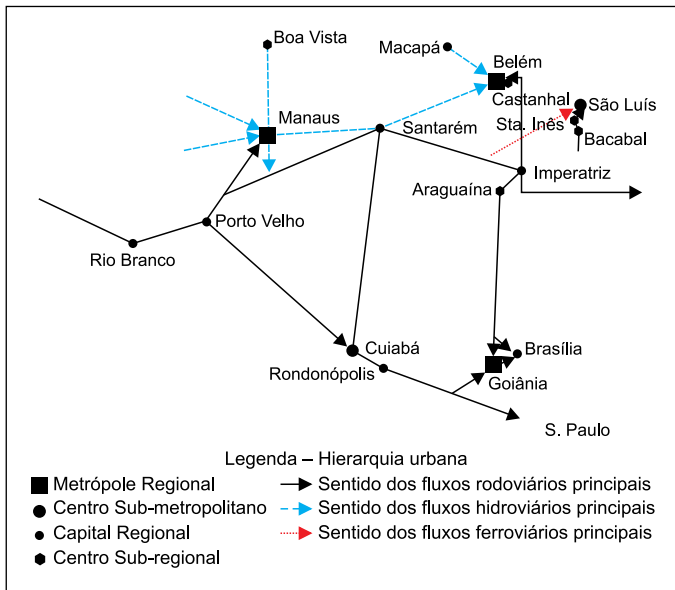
Boa Vista

Macapá

Belém

Castanhal

São Luís

Sta. Inês

Bacabal

Manaus

Santarém

Imperatriz

Araguaína

Porto Velho

Rio Branco

Cuiabá

Rondonópolis

Brasília

Goiânia

S. Paulo

Legenda – Hierarquia urbana

Metrópole Regional

Centro Sub-metropolitano

Capital Regional

Centro Sub-regional

Sentido dos fluxos rodoviários principais

Sentido dos fluxos hidroviários principais

Sentido dos fluxos ferroviários principais